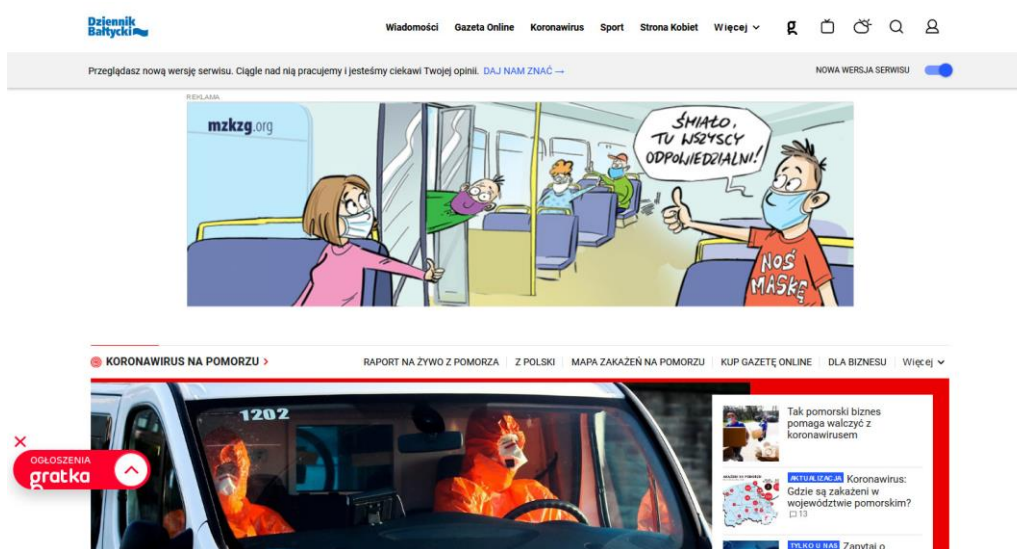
Dziennik Bałtycki

Wiadomości Gazeta Online Koronawirus Sport Strona Kobiet Więcej

Przeglądasz nową wersję serwisu. Ciągle nad nią pracujemy i jesteśmy ciekawi Twojej opinii. DAJ NAM ZNAĆ →

NOWA WERSJA SERWISU

REKLAMA

mzkzg.org

ŚMIAŁO, TU WSZYSCY ODPOWIEDZIALNI!

NOŚ MASKĘ

KORONAWIRUS NA POMORZU >

RAPORT NA ŻYWO Z POMORZA | Z POLSKI | MAPA ZAKAŻEŃ NA POMORZU | KUP GAZETĘ ONLINE | DLA BIZNESU | Więcej

1202

Tak pomorski biznes pomaga walczyć z koronawirusem

AKTUALIZACJA Koronawirus: Gdzie są zakażeni w województwie pomorskim?

13

TYLKO U NAS Zapytaj o

OGŁOSZENIA gratka